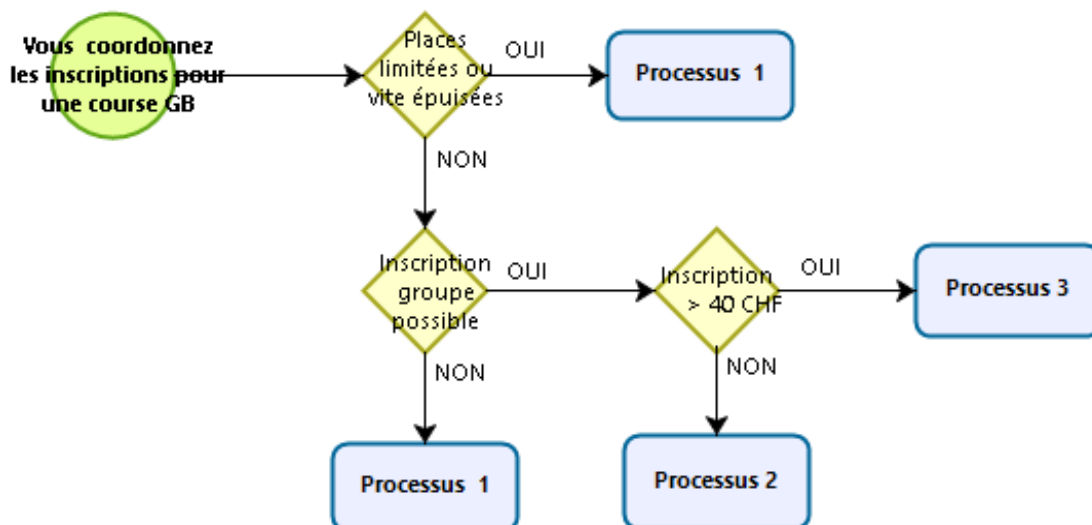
Vous coordonnez les inscriptions pour une course GB

Places limitées ou vite épuisées

OUI

Processus 1

NON

Inscription groupe possible

OUI

Inscription > 40 CHF

OUI

Processus 3

NON

NON

Processus 1

Processus 2